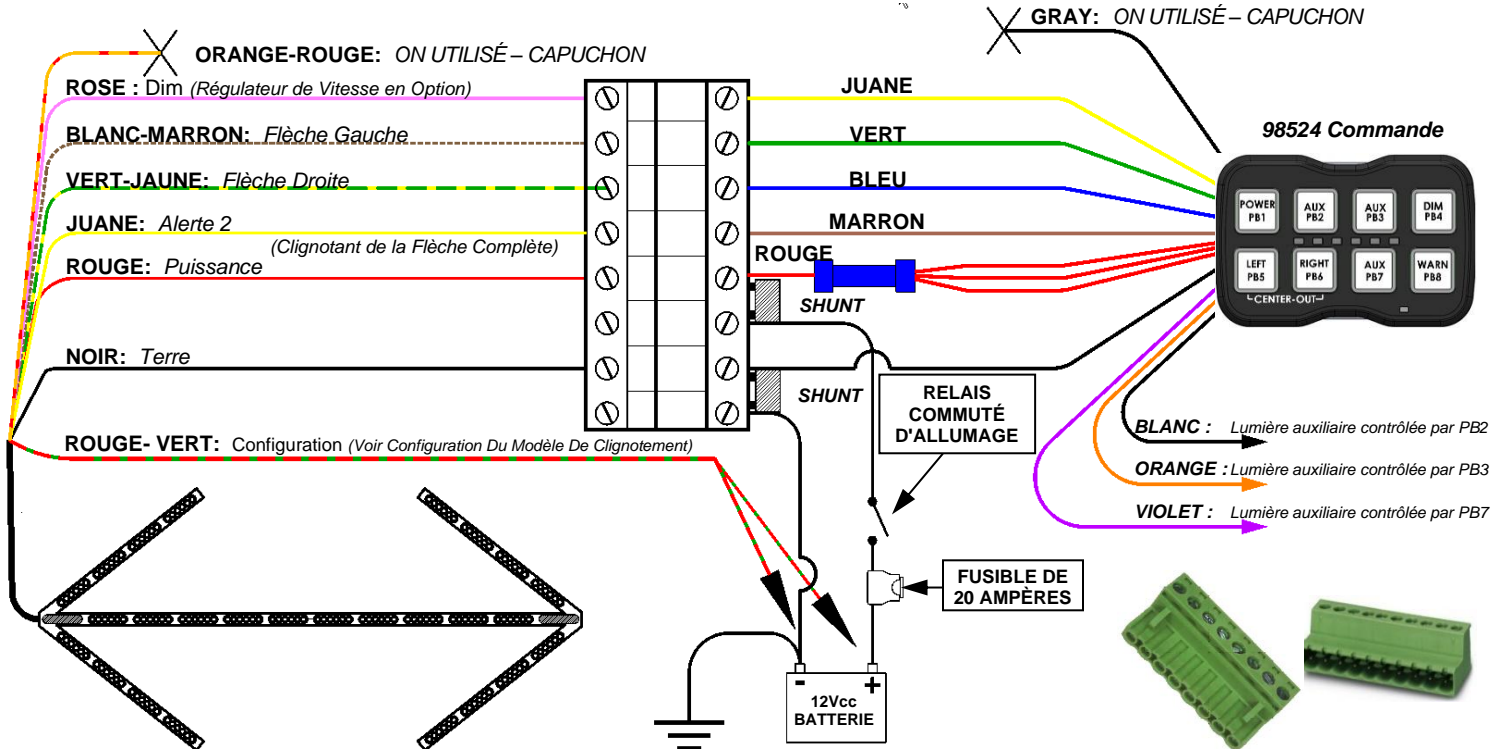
ORANGE-ROUGE: ON UTILISÉ – CAPUCHON

ROSE : Dim (Régulateur de Vitesse en Option)

BLANC-MARRON: Flèche Gauche

VERT-JAUNE: Flèche Droite

JUANE: Alerte 2

(Clignotant de la Flèche Complète)

ROUGE: Puissance

NOIR: Terre

ROUGE- VERT: Configuration (Voir Configuration Du Modèle De Clignotement)

GRAY: ON UTILISÉ – CAPUCHON

JUANE

VERT

BLEU

MARRON

ROUGE

SHUNT

SHUNT

98524 Commande

POWER PB1

AUX PB2

AUX PB3

DIM PB4

LEFT PB5

RIGHT PB6

AUX PB7

WARN PB8

CENTER-OUT

RELAIS COMMUTÉ D'ALLUMAGE

BLANC : Lumière auxiliaire contrôlée par PB2

ORANGE : Lumière auxiliaire contrôlée par PB3

VIOLET : Lumière auxiliaire contrôlée par PB7

FUSIBLE DE 20 AMPÈRES

-

+

12Vcc BATTERIE